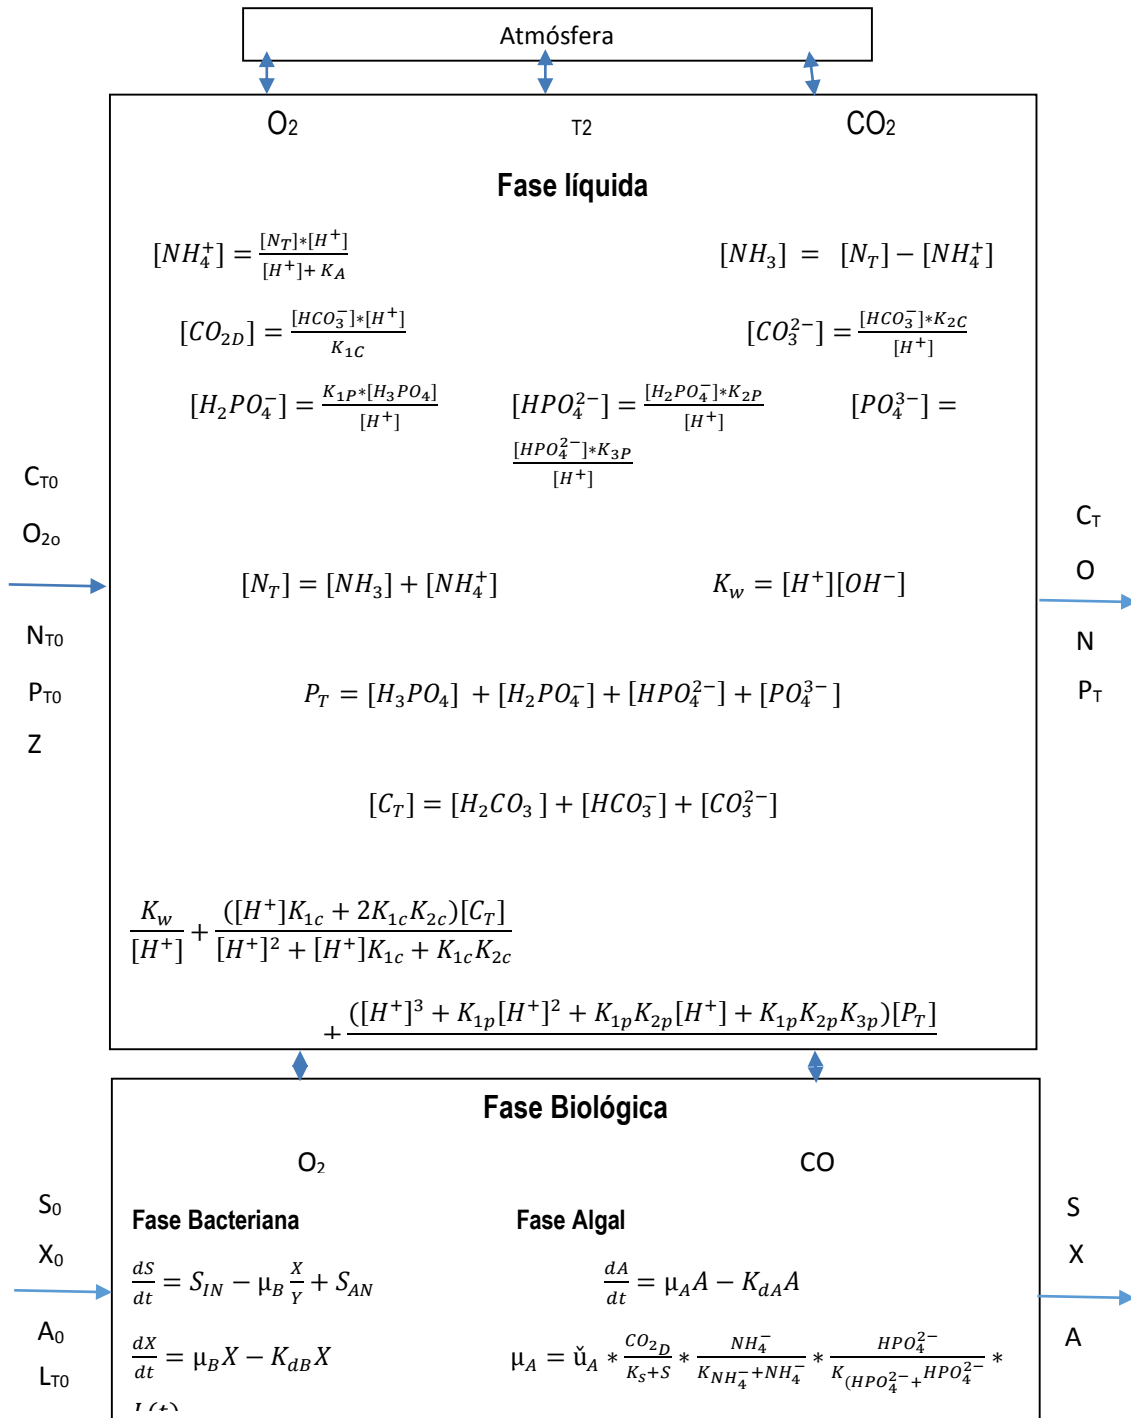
Atmósfera

$O_2$ T2 $CO_2$

Fase líquida

$[NH_4^+] = \frac{[N_T]*[H^+]}{[H^+]+K_A}$ $[NH_3] = [N_T] - [NH_4^+]$

$[CO_{2D}] = \frac{[HCO_3^-]*[H^+]}{K_{1C}}$ $[CO_3^{2-}] = \frac{[HCO_3^-]*K_{2C}}{[H^+]}$

$[H_2PO_4^-] = \frac{K_{1P}*[H_3PO_4]}{[H^+]}$ $[HPO_4^{2-}] = \frac{[H_2PO_4^-]*K_{2P}}{[H^+]}$ $[PO_4^{3-}] = \frac{[HPO_4^{2-}]*K_{3P}}{[H^+]}$

$C_{T0}$

$O_{2o}$

$N_{T0}$

$P_{T0}$

Z

$C_T$

O

N

$P_T$

$[N_T] = [NH_3] + [NH_4^+]$ $K_w = [H^+][OH^-]$

$P_T = [H_3PO_4] + [H_2PO_4^-] + [HPO_4^{2-}] + [PO_4^{3-}]$

$[C_T] = [H_2CO_3] + [HCO_3^-] + [CO_3^{2-}]$

$\frac{K_w}{[H^+]} + \frac{([H^+]K_{1c} + 2K_{1c}K_{2c})[C_T]}{[H^+]^2 + [H^+]K_{1c} + K_{1c}K_{2c}}$

$+ \frac{([H^+]^3 + K_{1p}[H^+]^2 + K_{1p}K_{2p}[H^+] + K_{1p}K_{2p}K_{3p})[P_T]}{}$

Fase Biológica

$O_2$ CO

$S_0$

$X_0$

$A_0$

$L_{T0}$

S

X

A

Fase Bacteriana

$\frac{dS}{dt} = S_{IN} - μ_B \frac{X}{Y} + S_{AN}$

$\frac{dX}{dt} = μ_B X - K_{dB} X$

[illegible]

Fase Algal

$\frac{dA}{dt} = μ_A A - K_{dA} A$

$μ_A = ǔ_A * \frac{CO_{2D}}{K_s+S} * \frac{NH_4^-}{K_{NH_4^-}+NH_4^-} * \frac{HPO_4^{2-}}{K_{(HPO_4^{2-}}+HPO_4^{2-}} *$